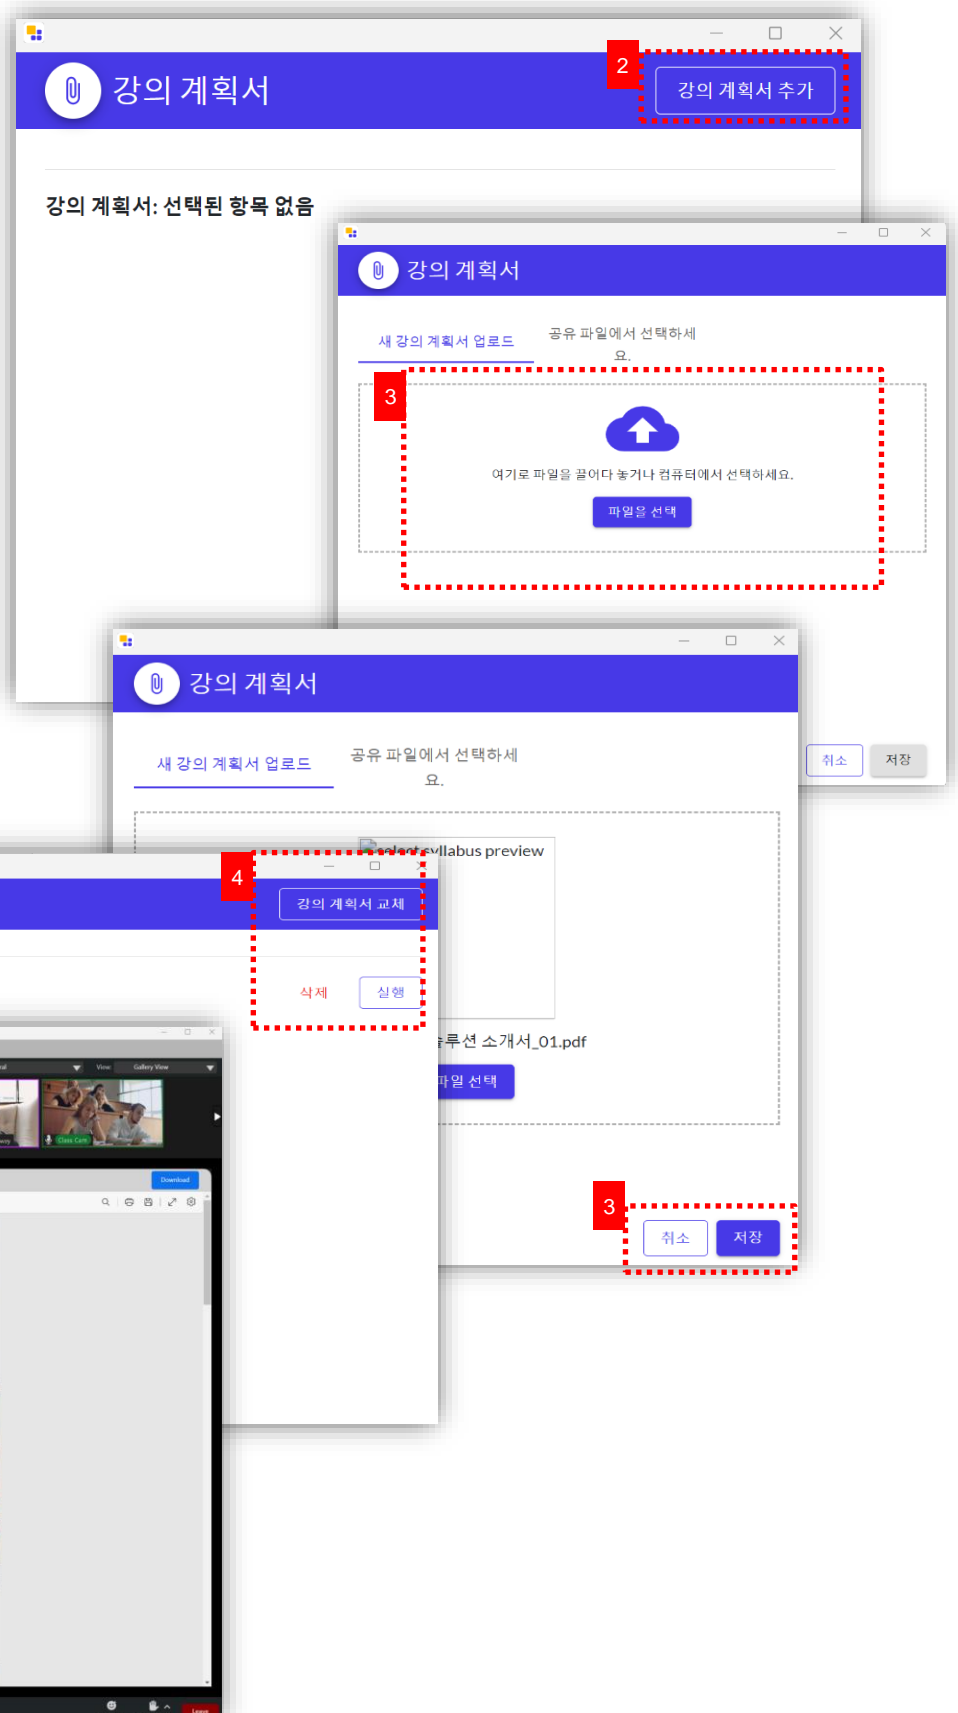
강의 계획서

2

강의 계획서 추가

강의 계획서: 선택된 항목 없음

강의 계획서

새 강의 계획서 업로드

공유 파일에서 선택하세요.

3

여기로 파일을 끌어다 놓거나 컴퓨터에서 선택하세요.

파일을 선택

취소

저장

강의 계획서

새 강의 계획서 업로드

공유 파일에서 선택하세요.

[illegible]select syllabus preview

4

강의 계획서 교체

삭제

실행

View

Gallery View

Class Cam

Download

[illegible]솔루션 소개서_01.pdf

파일 선택

3

취소

저장

Leave